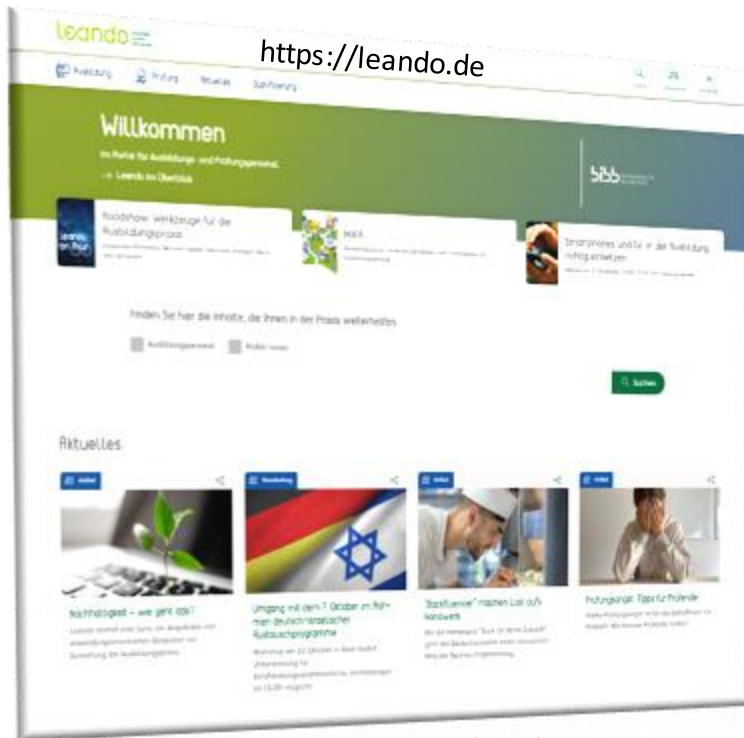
leando

https://leando.de

Ausbildung Prüfung Aktuelles Qualifizierung

Willkommen

im Portal für Ausbildungs- und Prüfungspersonal.

→ Leando im Überblick

BIBB

Roadshow: Werkzeuge für die Ausbildungspraxis

MIKA

Smartphones und KI in der Ausbildung richtig einsetzen

Finden Sie hier die Inhalte, die Ihnen in der Praxis weiterhelfen

Ausbildungspersonal Prüfer:innen

Suchen

Aktuelles

Nachhaltigkeit – wie geht das?

Umgang mit dem 7. Oktober im Rahmen deutsch-israelischer Austauschprogramme

"Backfluencer" machen Lust aufs Handwerk

Prüfungsangst: Tipps für Prüfende